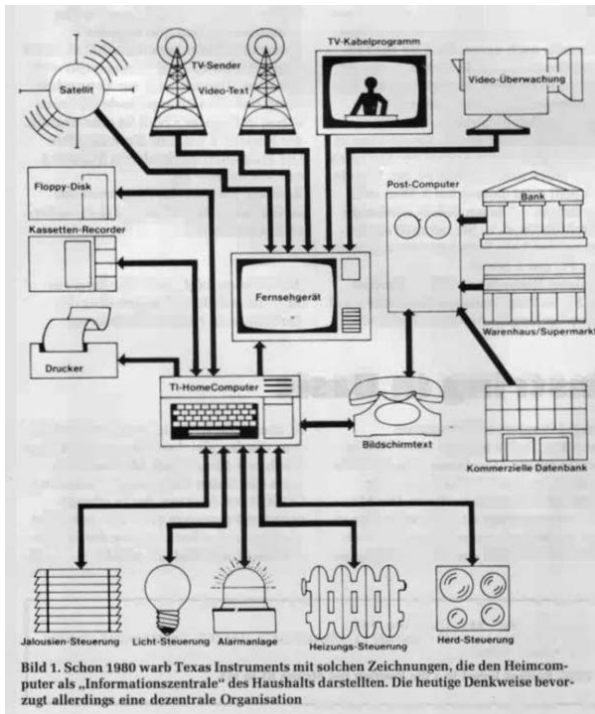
Satellit

TV-Sender
Video-Text

TV-Kabelprogramm

Video-Überwachung

Floppy-Disk

Kassetten-Recorder

Post-Computer

Bank

Fernsehgerät

Warenhaus/Supermarkt

Drucker

TI-HomeComputer

Bildschirmtext

Kommerzielle Datenbank

Jalousien-Steuerung

Licht-Steuerung

Alarmanlage

Heizungs-Steuerung

Herd-Steuerung

Bild 1. Schon 1980 warb Texas Instruments mit solchen Zeichnungen, die den Heimcomputer als „Informationszentrale" des Haushalts darstellten. Die heutige Denkweise bevorzugt allerdings eine dezentrale Organisation